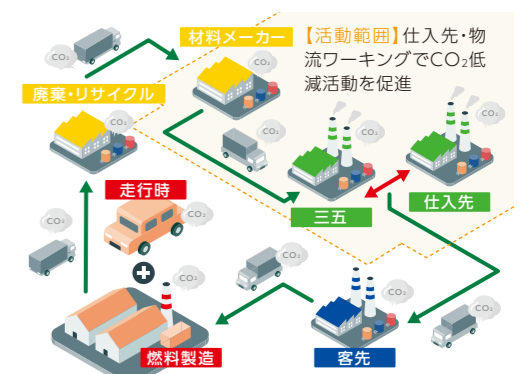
材料メーカー

【活動範囲】仕入先・物流ワーキングで$CO_2$低減活動を促進

廃棄・リサイクル

$CO_2$

$CO_2$

$CO_2$

$CO_2$

$CO_2$

$CO_2$

三五

仕入先

走行時

$CO_2$

$CO_2$

$CO_2$

$CO_2$

$CO_2$

$CO_2$

$CO_2$

$CO_2$

燃料製造

客先